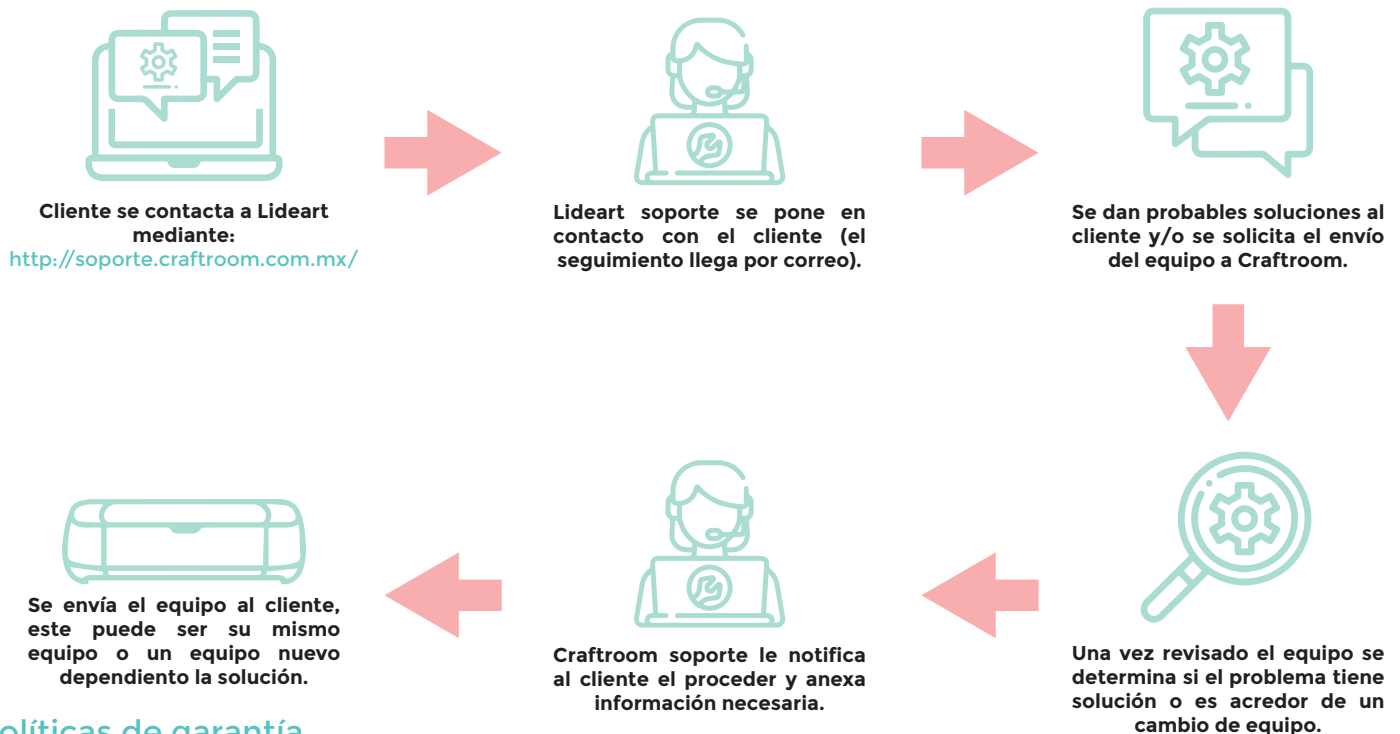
Cliente se contacta a Lideart mediante:
http://soporte.craftroom.com.mx/

Lideart soporte se pone en contacto con el cliente (el seguimiento llega por correo).

Se dan probables soluciones al cliente y/o se solicita el envío del equipo a Craftroom.

Se envía el equipo al cliente, este puede ser su mismo equipo o un equipo nuevo dependiento la solución.

Craftroom soporte le notifica al cliente el proceder y anexa información necesaria.

Una vez revisado el equipo se determina si el problema tiene solución o es acredor de un cambio de equipo.

olíticas de garantía